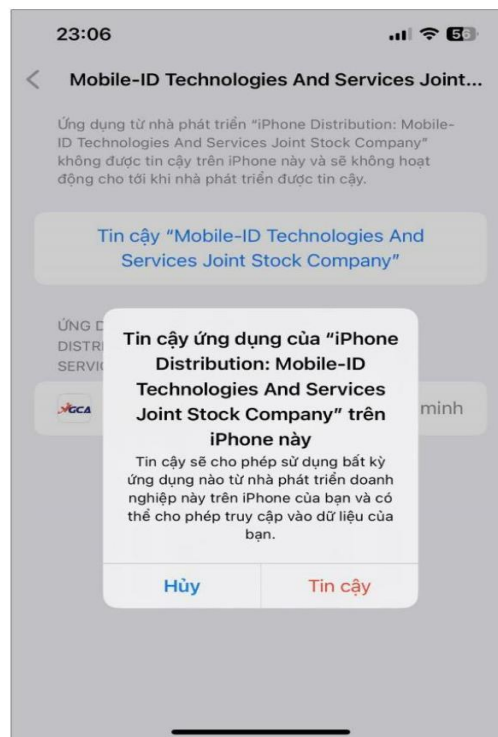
23:06

56

Mobile-ID Technologies And Services Joint...

Ứng dụng từ nhà phát triển "iPhone Distribution: Mobile-ID Technologies And Services Joint Stock Company" không được tin cậy trên iPhone này và sẽ không hoạt động cho tới khi nhà phát triển được tin cậy.

Tin cậy "Mobile-ID Technologies And Services Joint Stock Company"

ỨNG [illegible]
DISTRI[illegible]
SERVI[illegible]

GCA

minh

Tin cậy ứng dụng của "iPhone Distribution: Mobile-ID Technologies And Services Joint Stock Company" trên iPhone này

Tin cậy sẽ cho phép sử dụng bất kỳ ứng dụng nào từ nhà phát triển doanh nghiệp này trên iPhone của bạn và có thể cho phép truy cập vào dữ liệu của bạn.

Hủy

Tin cậy